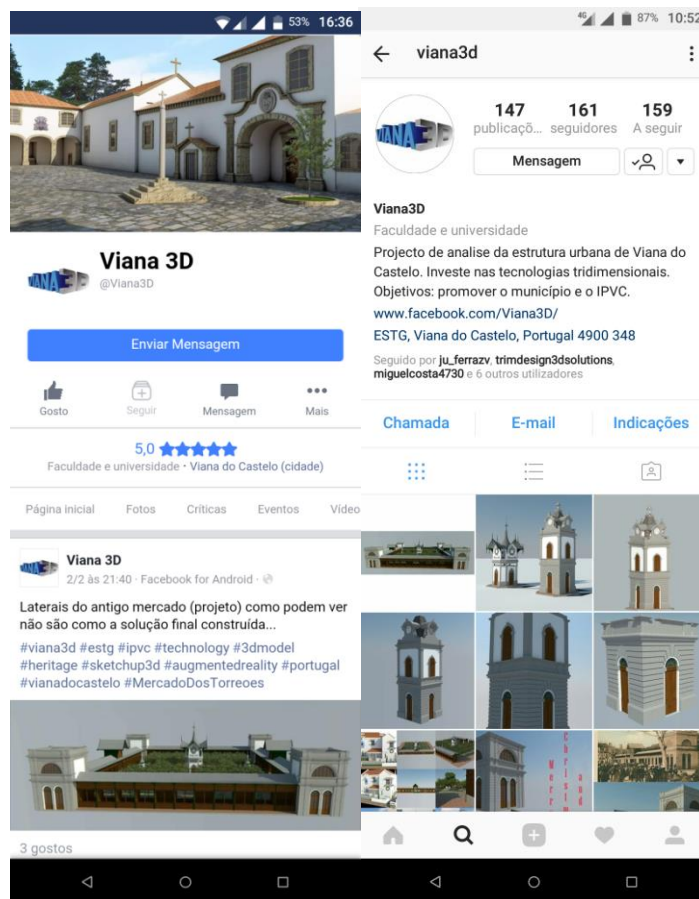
53% 16:36

Viana 3D
@Viana3D

Enviar Mensagem

Gosto
Seguir
Mensagem
Mais

5,0 ★★★★★
Faculdade e universidade · Viana do Castelo (cidade)

Página inicial
Fotos
Críticas
Eventos
Vídeo

Viana 3D
2/2 às 21:40 · Facebook for Android

Laterais do antigo mercado (projeto) como podem ver não são como a solução final construída...
#viana3d #estg #ipvc #technology #3dmodel #heritage #sketchup3d #augmentedreality #portugal #vianadocastelo #MercadoDosTorreoes

3 gostos

87% 10:52

viana3d

147 publicação...
161 seguidores
159 A seguir

Mensagem

Viana3D
Faculdade e universidade
Projecto de analise da estrutura urbana de Viana do Castelo. Investe nas tecnologias tridimensionais. Objetivos: promover o município e o IPVC.
www.facebook.com/Viana3D/
ESTG, Viana do Castelo, Portugal 4900 348

Seguido por ju_ferrazv, trimdesign3dsolutions, miguelcosta4730 e 6 outros utilizadores

Chamada
E-mail
Indicações